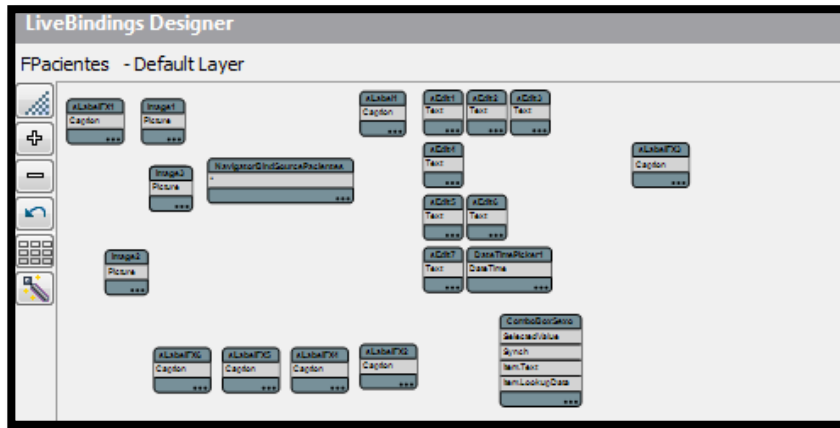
LiveBindings Designer

FPacientes - Default Layer

sLabelFX1
Caption
...

Image1
Picture
...

sLabel1
Caption
...

sEdit1
Text
...

sEdit2
Text
...

sEdit3
Text
...

sEdit4
Text
...

sLabelFX2
Caption
...

Image3
Picture
...

NavigatorBindSourcePacientes
*
...

sEdit5
Text
...

sEdit6
Text
...

Image2
Picture
...

sEdit7
Text
...

DateTimePicker1
DateTime
...

ComboBoxSexo
SelectedValue
Synch
Item.Text
Item.LookupData
...

sLabelFX6
Caption
...

sLabelFX5
Caption
...

sLabelFX4
Caption
...

sLabelFX3
Caption
...